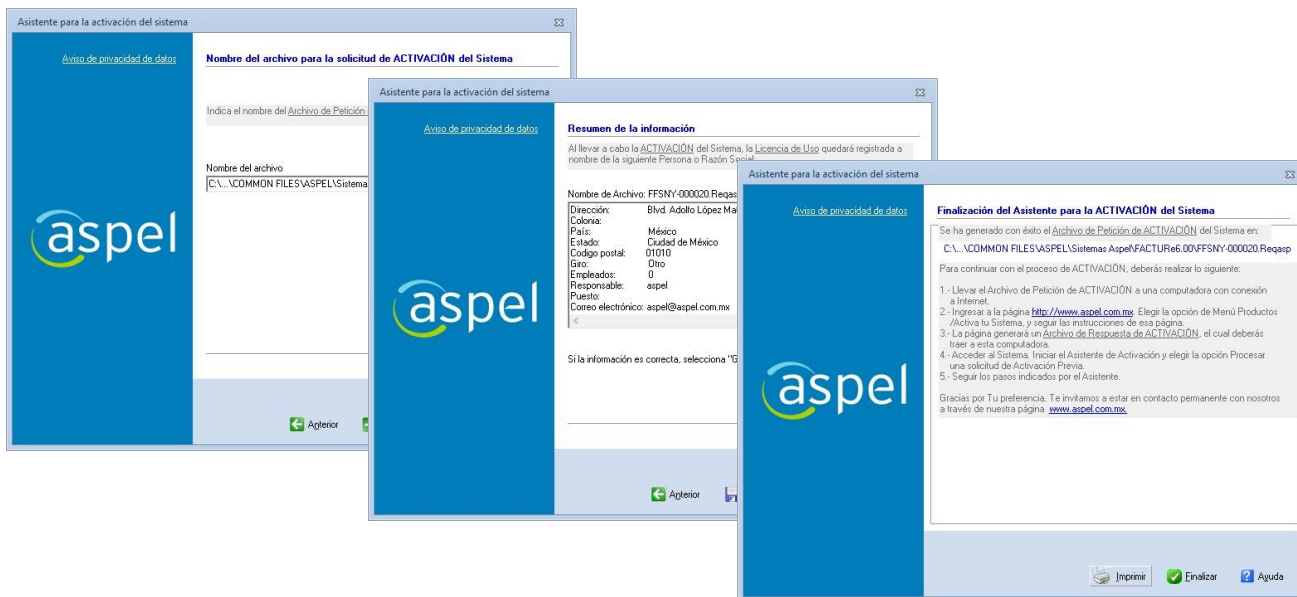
Asistente para la activación del sistema

Aviso de privacidad de datos

Nombre del archivo para la solicitud de ACTIVACIÓN del Sistema

Indica el nombre del Archivo de Petición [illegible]

Nombre del archivo
C:\...\COMMON FILES\ASPEL\Sistema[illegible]

aspel

Anterior

Asistente para la activación del sistema

Aviso de privacidad de datos

Resumen de la información

Al llevar a cabo la ACTIVACIÓN del Sistema, la Licencia de Uso quedará registrada a nombre de la siguiente Persona o Razón Social:

Nombre de Archivo: FFSNY-000020.Reqas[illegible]

Dirección: Blvd. Adolfo López Ma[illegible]
Colonia:
País: México
Estado: Ciudad de México
Codigo postal: 01010
Giro: Otro
Empleados: 0
Responsable: aspel
Puesto:
Correo electrónico: aspel@aspel.com.mx

Si la información es correcta, selecciona "G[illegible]

aspel

Anterior

Asistente para la activación del sistema

Aviso de privacidad de datos

Finalización del Asistente para la ACTIVACIÓN del Sistema

Se ha generado con éxito el Archivo de Petición de ACTIVACIÓN del Sistema en:

C:\...\COMMON FILES\ASPEL\Sistemas Aspel\FACTURe6.00\FFSNY-000020.Reqasp

Para continuar con el proceso de ACTIVACIÓN, deberás realizar lo siguiente:

1.- Llevar el Archivo de Petición de ACTIVACIÓN a una computadora con conexión a Internet.
2.- Ingresar a la página http://www.aspel.com.mx. Elegir la opción de Menú Productos /Activa tu Sistema, y seguir las instrucciones de esa página.
3.- La página generará un Archivo de Respuesta de ACTIVACIÓN, el cual deberás traer a esta computadora.
4.- Acceder al Sistema. Iniciar el Asistente de Activación y elegir la opción Procesar una solicitud de Activación Previa.
5.- Seguir los pasos indicados por el Asistente.

Gracias por Tu preferencia. Te invitamos a estar en contacto permanente con nosotros a través de nuestra página www.aspel.com.mx.

aspel

Imprimir Finalizar Ayuda